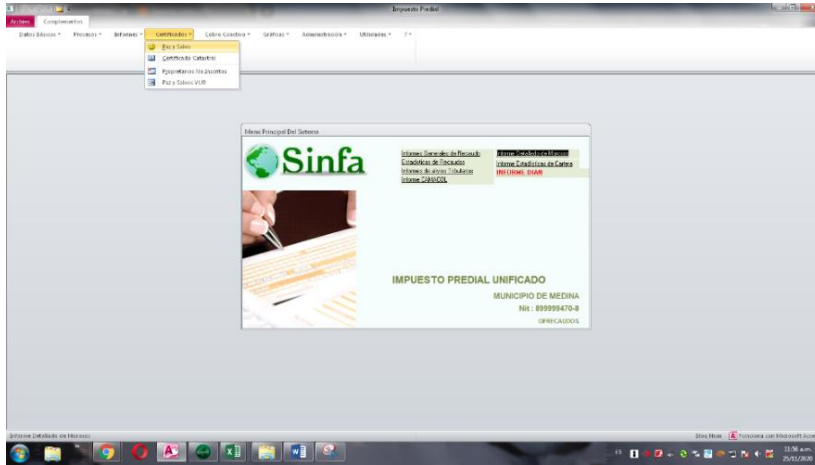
Impuesto Predial

Archivo Complementos

Datos Básicos ▾ Procesos ▾ Informes ▾ Certificados ▾ Cobro Coactivo ▾ Gráficas ▾ Administración ▾ Utilidades ▾ ? ▾

Paz y Salvo
Certificado Catastral
Propietarios No Inscritos
Paz y Salvos VUR

Menu Principal Del Sistema

Sinfa

Informes Generales de Recaudo
Estadísticas de Recaudo
Informes de apoyo Tributario
Informe CGN/ICOL

Informe Detallado de Marcas
Informe Estadísticas de Cartera
INFORME DIARI

IMPUESTO PREDIAL UNIFICADO
MUNICIPIO DE MEDINA
Nit : 899999470-8
OFRECADOS

Informe Detallado de Marcas

Bloq Num Funciona con Microsoft Acce

11:56 a.m.
25/01/2020